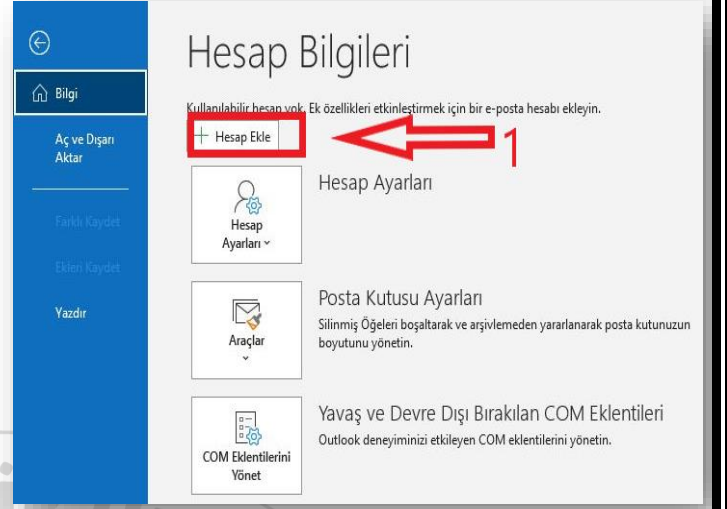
Bilgi

Aç ve Dışarı Aktar

Farklı Kaydet

Ekleri Kaydet

Yazdır

Hesap Bilgileri

Kullanılabilir hesap yok. Ek özellikleri etkinleştirmek için bir e-posta hesabı ekleyin.

+ Hesap Ekle

1

Hesap Ayarları ˅

Hesap Ayarları

Araçlar ˅

Posta Kutusu Ayarları

Silinmiş Öğeleri boşaltarak ve arşivlemeden yararlanarak posta kutunuzun boyutunu yönetin.

COM Eklentilerini Yönet

Yavaş ve Devre Dışı Bırakılan COM Eklentileri

Outlook deneyiminizi etkileyen COM eklentilerini yönetin.